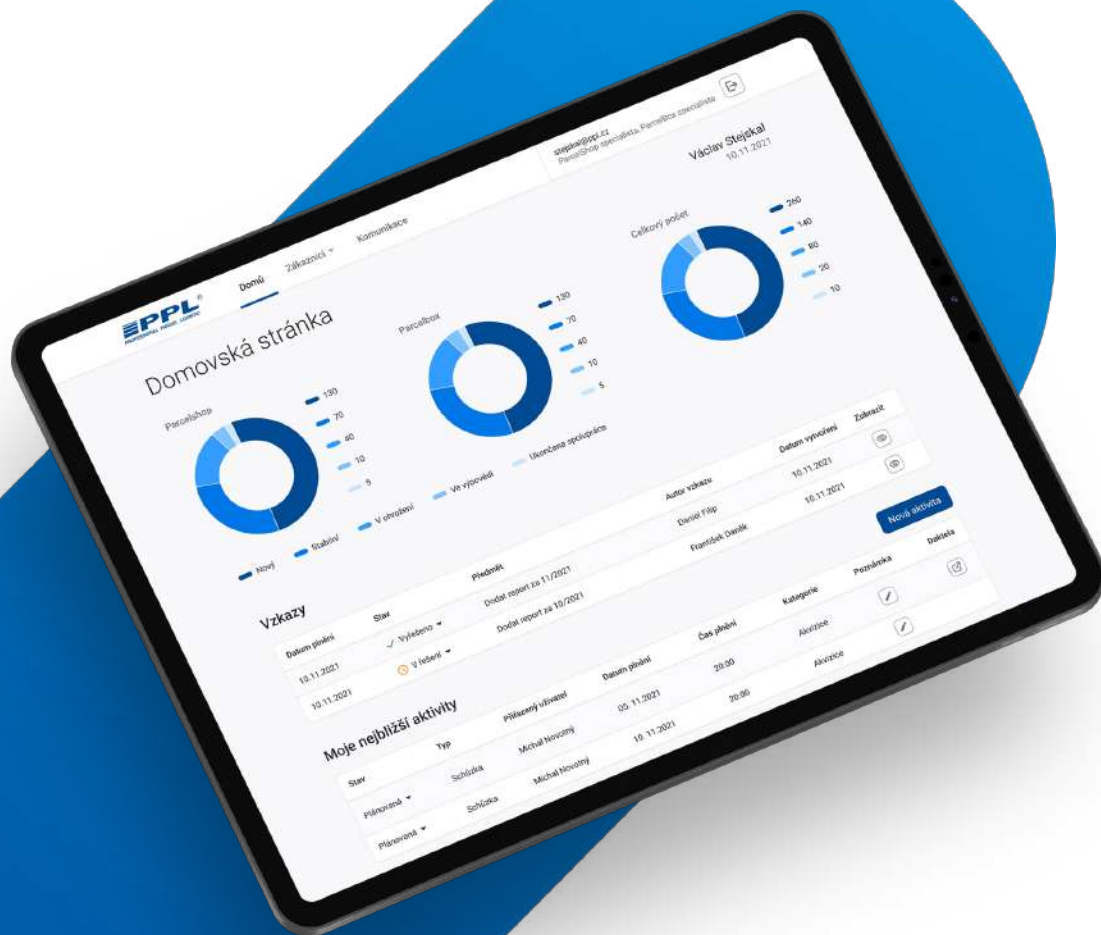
PPL
PROFESSIONAL PARCEL LOGISTIC

Domů Zákazníci Komunikace

stejskal@ppl.cz
ParcelShop specialista, ParcelBox specialista

Václav Stejskal
10.11.2021

Domovská stránka

Parcelshop
130
70
40
10
5

Parcelbox
130
70
40
10
5

Celkový počet
260
140
80
20
10

Nový Stabilní V ohrožení Ve výpovědi Ukončena spolupráce

Vzkazy

| Datum plnění | Stav | Předmět | Autor vzkazu | Datum vytvoření | Zobrazit |
|---|---|---|---|---|---|
| 10.11.2021 | Vyřešeno | Dodat report za 11/2021 | Daniel Filip | 10.11.2021 | |
| 10.11.2021 | V řešení | Dodat report za 10/2021 | František Daněk | 10.11.2021 | |

Moje nejbližší aktivity

Nová aktivita

| Stav | Typ | Přiřazený uživatel | Datum plnění | Čas plnění | Kategorie | Poznámka | Detaily |
|---|---|---|---|---|---|---|---|
| Plánovaná | Schůzka | Michal Novotný | 05.11.2021 | 20:00 | Akvizice | | |
| Plánovaná | Schůzka | Michal Novotný | 10.11.2021 | 20:00 | Akvizice | | |